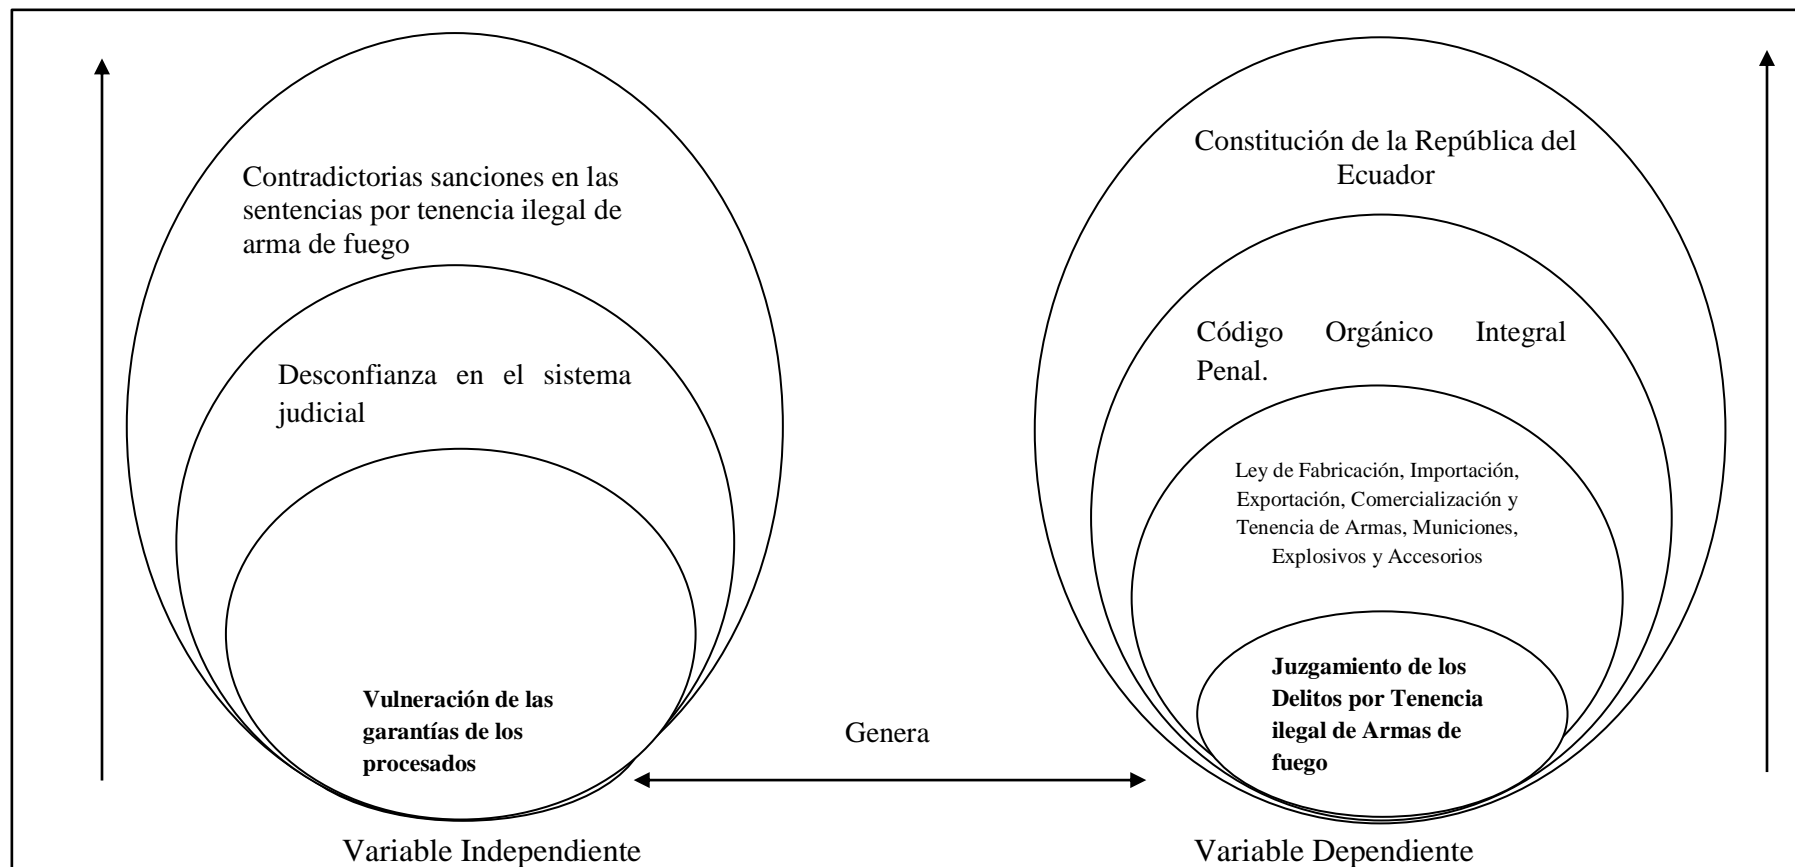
Contradictorias sanciones en las sentencias por tenencia ilegal de arma de fuego

Desconfianza en el sistema judicial

**Vulneración de las garantías de los procesados**

Variable Independiente

Genera

Constitución de la República del Ecuador

Código Orgánico Integral Penal.

Ley de Fabricación, Importación, Exportación, Comercialización y Tenencia de Armas, Municiones, Explosivos y Accesorios

**Juzgamiento de los Delitos por Tenencia ilegal de Armas de fuego**

Variable Dependiente